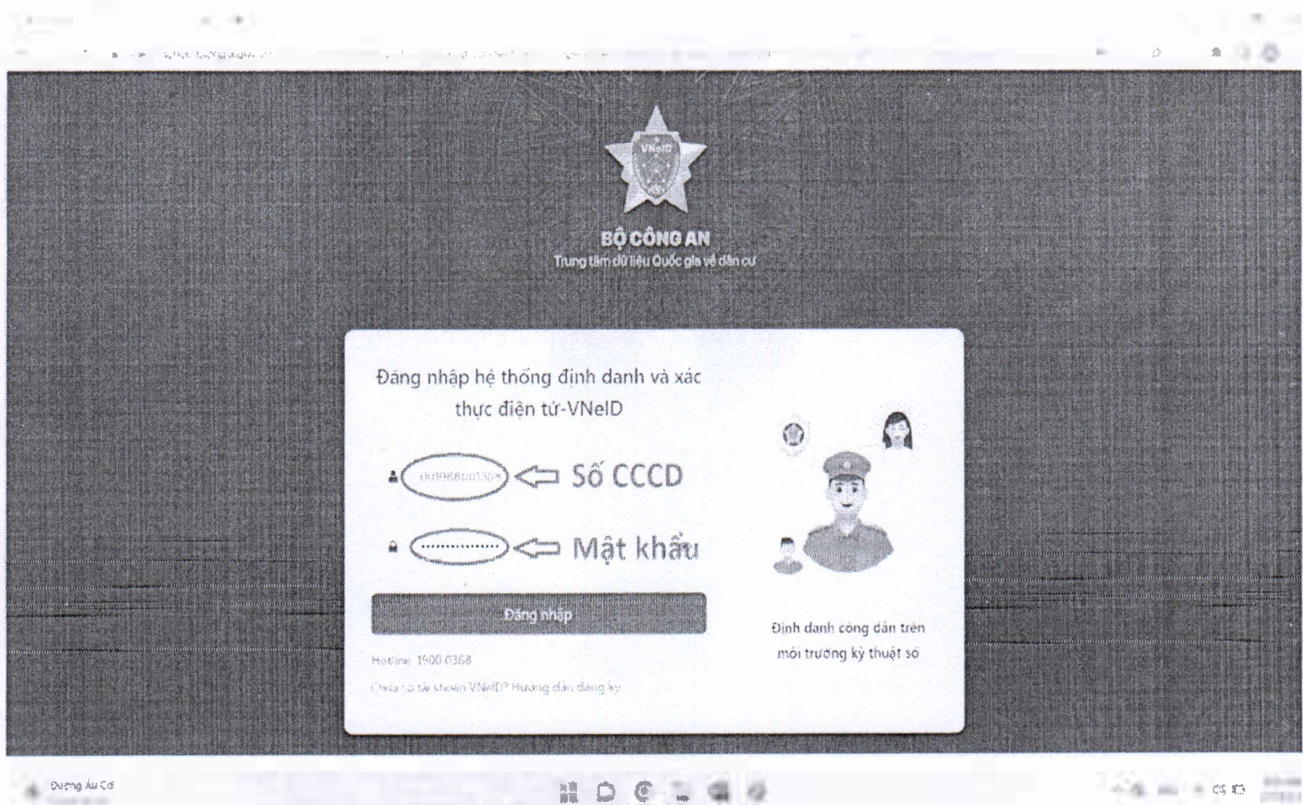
VNeID

BỘ CÔNG AN
Trung tâm dữ liệu Quốc gia về dân cư

Đăng nhập hệ thống định danh và xác thực điện tử-VNeID

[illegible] Số CCCD

Mật khẩu

Đăng nhập

Hotline: 1900 0368

Chưa có tài khoản VNeID? Hướng dẫn đăng ký

Định danh công dân trên môi trường kỹ thuật số

Đường Âu Cơ